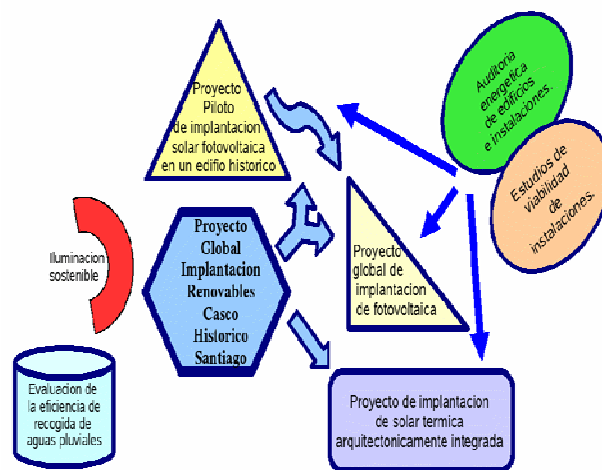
Proyecto Piloto de implantacion solar fotovoltaica en un edifio historico

Auditoria energetica de edificios e instalaciones.

Estudios de viabilidad de instalaciones.

Iluminacion sostenible

Proyecto Global Implantacion Renovables Casco Historico Santiago

Proyecto global de implantacion de fotovoltaica

Evaluacion de la eficiencia de recogida de aguas pluviales

Proyecto de implantacion de solar termica arquitectonicamente integrada